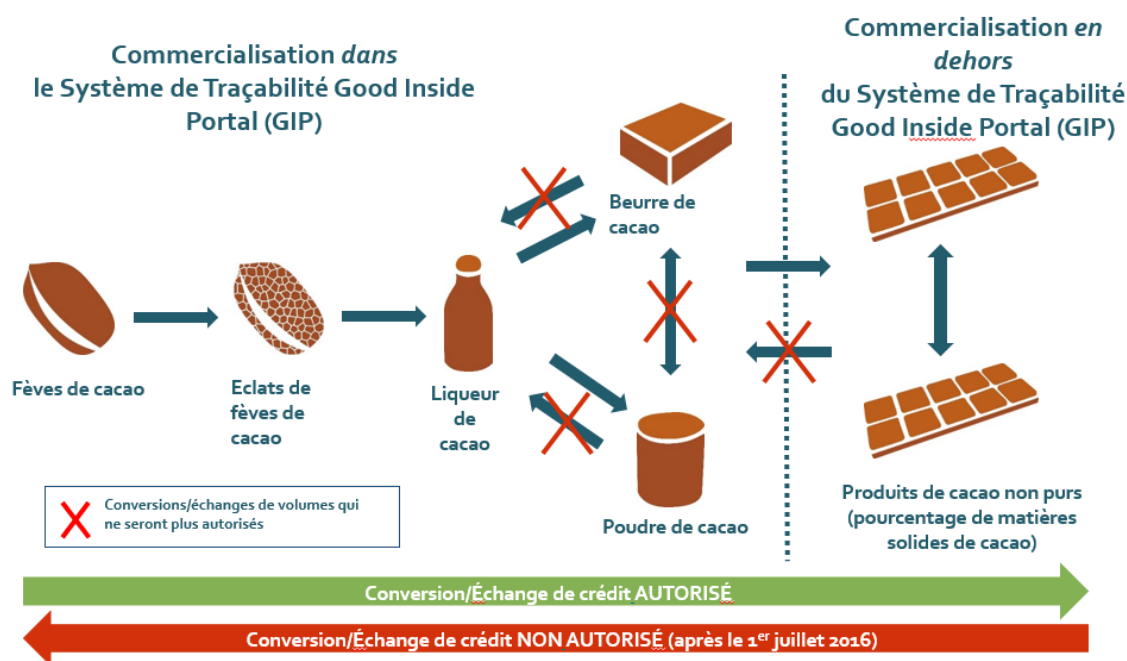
Commercialisation *dans* le Système de Traçabilité Good Inside Portal (GIP)

Commercialisation *en dehors* du Système de Traçabilité Good Inside Portal (GIP)

Fèves de cacao

Eclats de fèves de cacao

Liqueur de cacao

Beurre de cacao

Poudre de cacao

Produits de cacao non purs (pourcentage de matières solides de cacao)

Conversions/échanges de volumes qui ne seront plus autorisés

Conversion/Échange de crédit AUTORISÉ

Conversion/Échange de crédit NON AUTORISÉ (après le 1$^{er}$ juillet 2016)